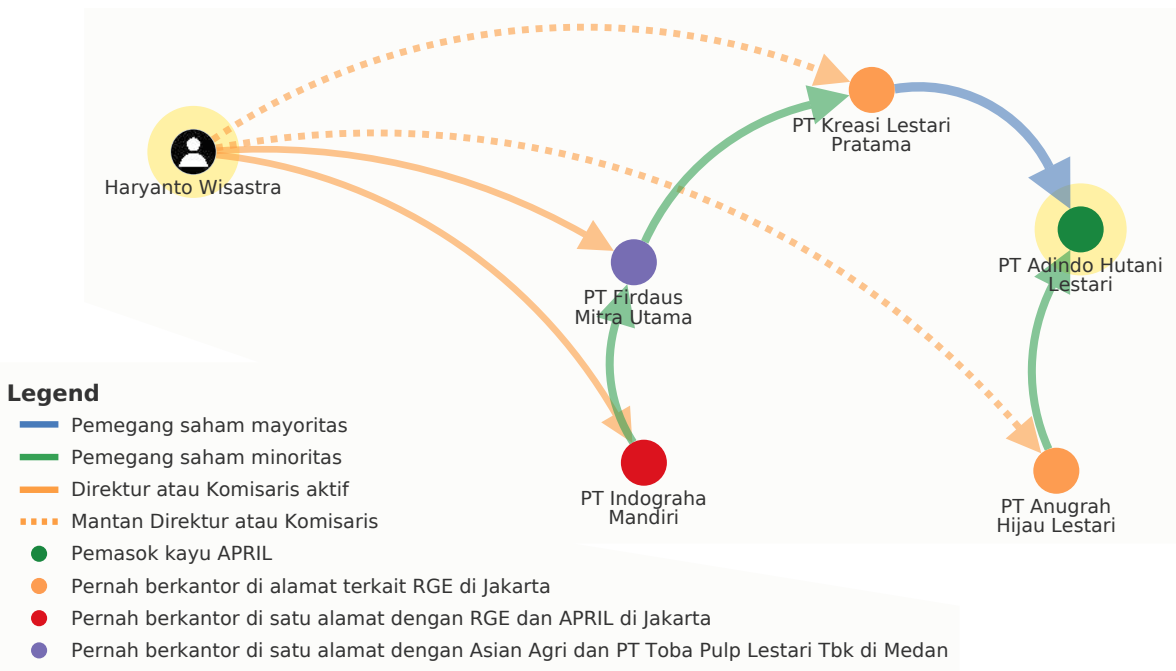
Haryanto Wisastra

PT Kreasi Lestari Pratama

PT Adindo Hutani Lestari

PT Firdaus Mitra Utama

PT Indograha Mandiri

PT Anugrah Hijau Lestari

Legend
Pemegang saham mayoritas
Pemegang saham minoritas
Direktur atau Komisaris aktif
Mantan Direktur atau Komisaris
Pemasok kayu APRIL
Pernah berkantor di alamat terkait RGE di Jakarta
Pernah berkantor di satu alamat dengan RGE dan APRIL di Jakarta
Pernah berkantor di satu alamat dengan Asian Agri dan PT Toba Pulp Lestari Tbk di Medan